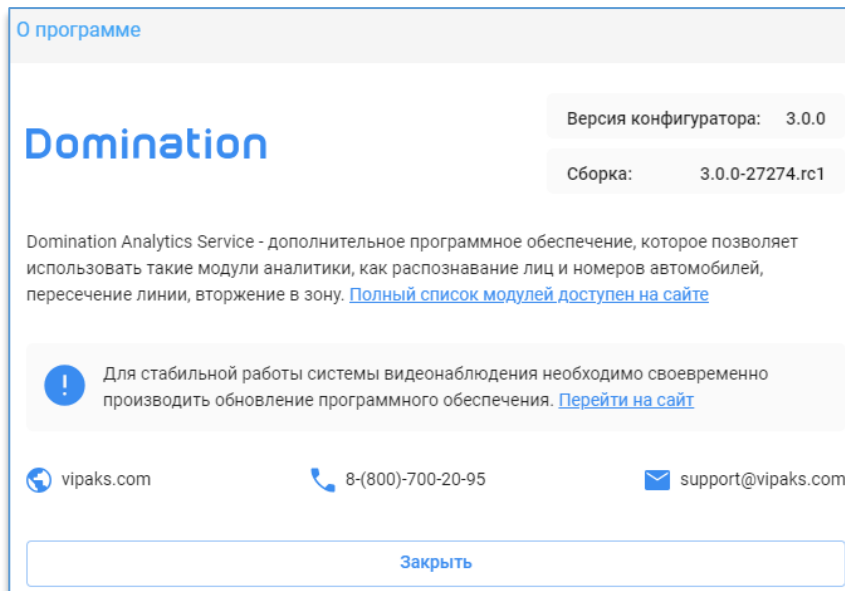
О программе

Domination

Версия конфигуратора: 3.0.0

Сборка: 3.0.0-27274.rc1

Domination Analytics Service - дополнительное программное обеспечение, которое позволяет использовать такие модули аналитики, как распознавание лиц и номеров автомобилей, пересечение линии, вторжение в зону. Полный список модулей доступен на сайте

!

Для стабильной работы системы видеонаблюдения необходимо своевременно производить обновление программного обеспечения. Перейти на сайт

vipaks.com

8-(800)-700-20-95

support@vipaks.com

Закрыть